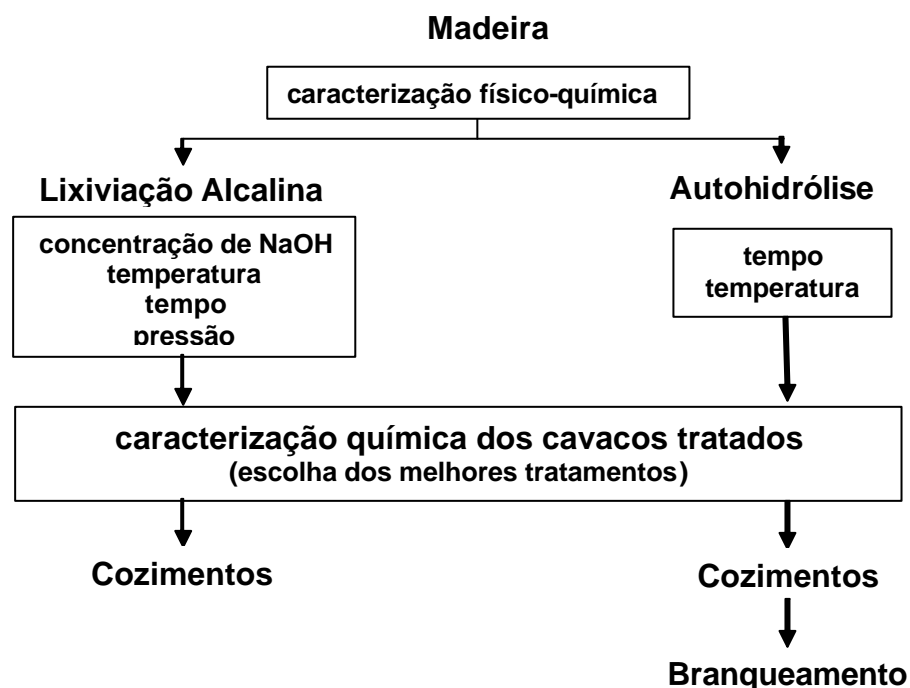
Madeira

caracterização físico-química

Lixiviação Alcalina

concentração de NaOH
temperatura
tempo
pressão

Autohidrólise

tempo
temperatura

caracterização química dos cavacos tratados
(escolha dos melhores tratamentos)

Cozimentos

Cozimentos

Branqueamento